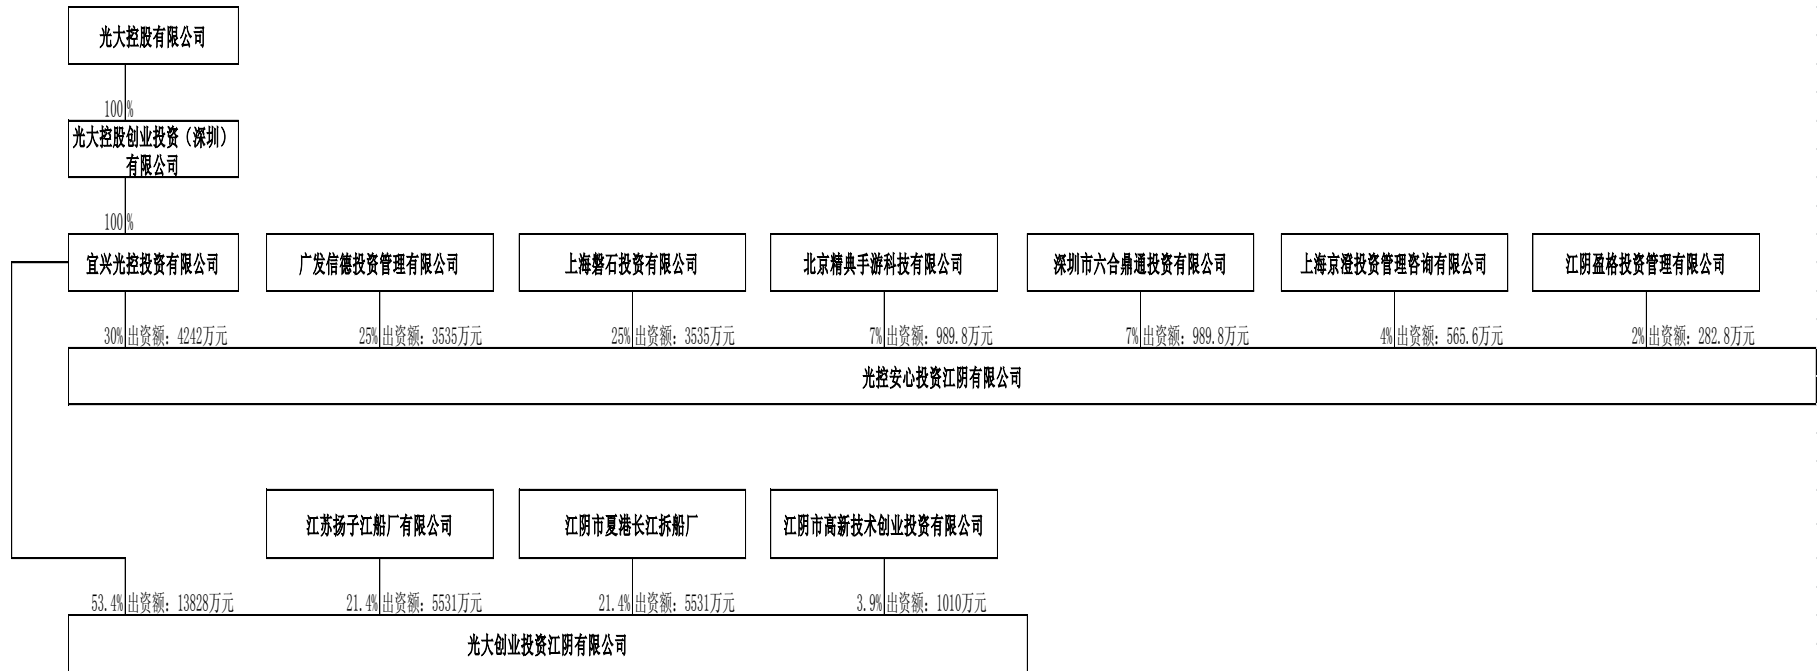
光大控股有限公司

100%

光大控股创业投资（深圳）有限公司

100%

宜兴光控投资有限公司

广发信德投资管理有限公司

上海磐石投资有限公司

北京精典手游科技有限公司

深圳市六合鼎通投资有限公司

上海京澄投资管理咨询有限公司

江阴盈格投资管理有限公司

30% 出资额：4242万元

25% 出资额：3535万元

25% 出资额：3535万元

7% 出资额：989.8万元

7% 出资额：989.8万元

4% 出资额：565.6万元

2% 出资额：282.8万元

光控安心投资江阴有限公司

江苏扬子江船厂有限公司

江阴市夏港长江拆船厂

江阴市高新技术创业投资有限公司

53.4% 出资额：13828万元

21.4% 出资额：5531万元

21.4% 出资额：5531万元

3.9% 出资额：1010万元

光大创业投资江阴有限公司